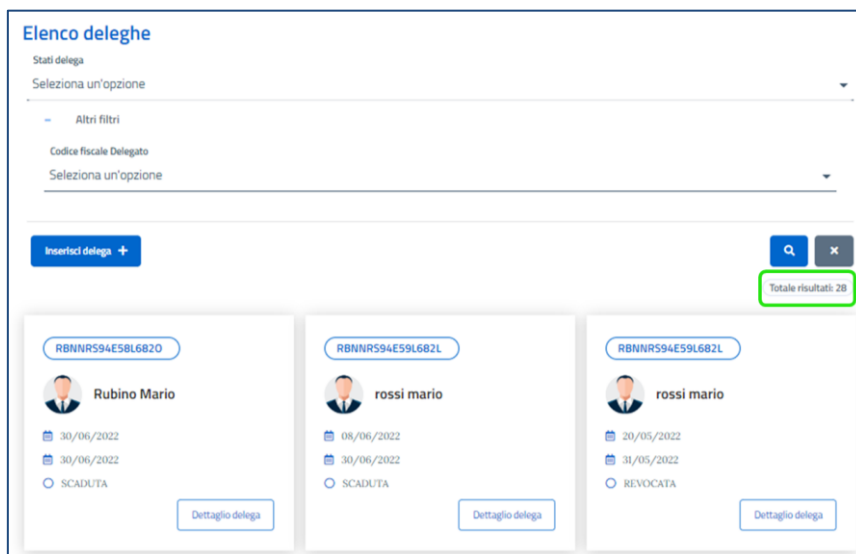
Elenco deleghe

Stati delega

Seleziona un'opzione

– Altri filtri

Codice fiscale Delegato

Seleziona un'opzione

Inserisci delega +

Totale risultati: 28

RBNNRS94E58L682O

Rubino Mario

30/06/2022

30/06/2022

SCADUTA

Dettaglio delega

RBNNRS94E59L682L

rossi mario

08/06/2022

30/06/2022

SCADUTA

Dettaglio delega

RBNNRS94E59L682L

rossi mario

20/05/2022

31/05/2022

REVOCATA

Dettaglio delega